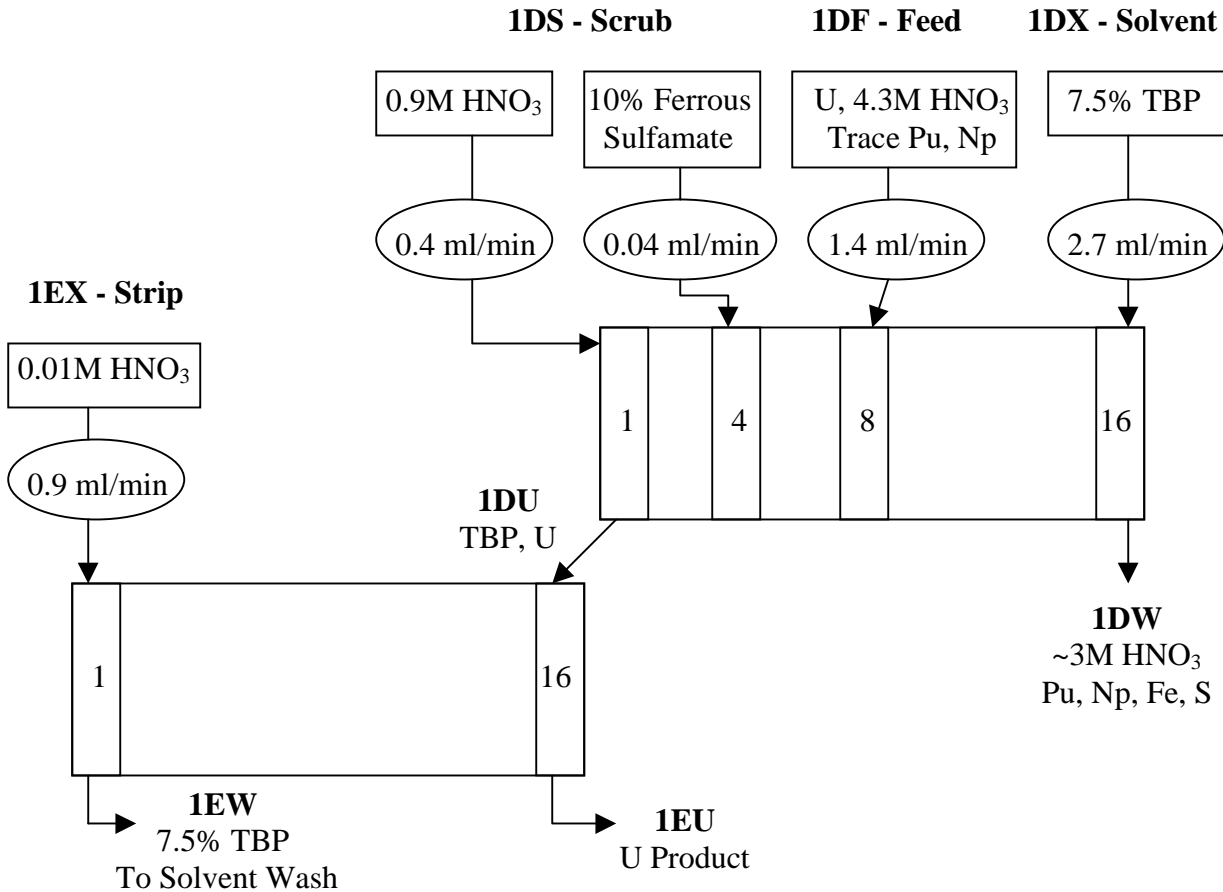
1DS - Scrub

1DF - Feed

1DX - Solvent

0.9M $HNO_3$

10% Ferrous Sulfamate

U, 4.3M $HNO_3$ Trace Pu, Np

7.5% TBP

0.4 ml/min

0.04 ml/min

1.4 ml/min

2.7 ml/min

1EX - Strip

0.01M $HNO_3$

0.9 ml/min

1

4

8

16

1DU
TBP, U

1

16

1DW
~3M $HNO_3$
Pu, Np, Fe, S

1EW
7.5% TBP
To Solvent Wash

1EU
U Product